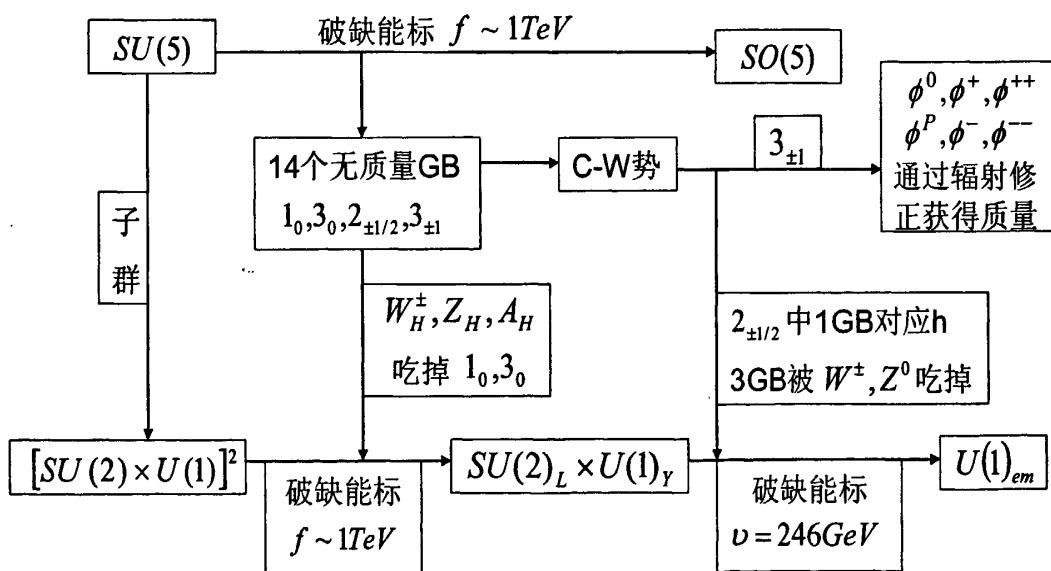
$SU(5)$

破缺能标 $f \sim 1TeV$

$SO(5)$

14个无质量GB
$1_0, 3_0, 2_{\pm1/2}, 3_{\pm1}$

C-W势

$3_{\pm1}$

$\phi^0, \phi^+, \phi^{++}$
$\phi^P, \phi^-, \phi^{--}$
通过辐射修正获得质量

子群

$W_H^\pm, Z_H, A_H$
吃掉 $1_0, 3_0$

$2_{\pm1/2}$ 中1GB对应h
3GB被 $W^\pm, Z^0$ 吃掉

$[SU(2) \times U(1)]^2$

破缺能标
$f \sim 1TeV$

$SU(2)_L \times U(1)_Y$

破缺能标
$\upsilon = 246GeV$

$U(1)_{em}$